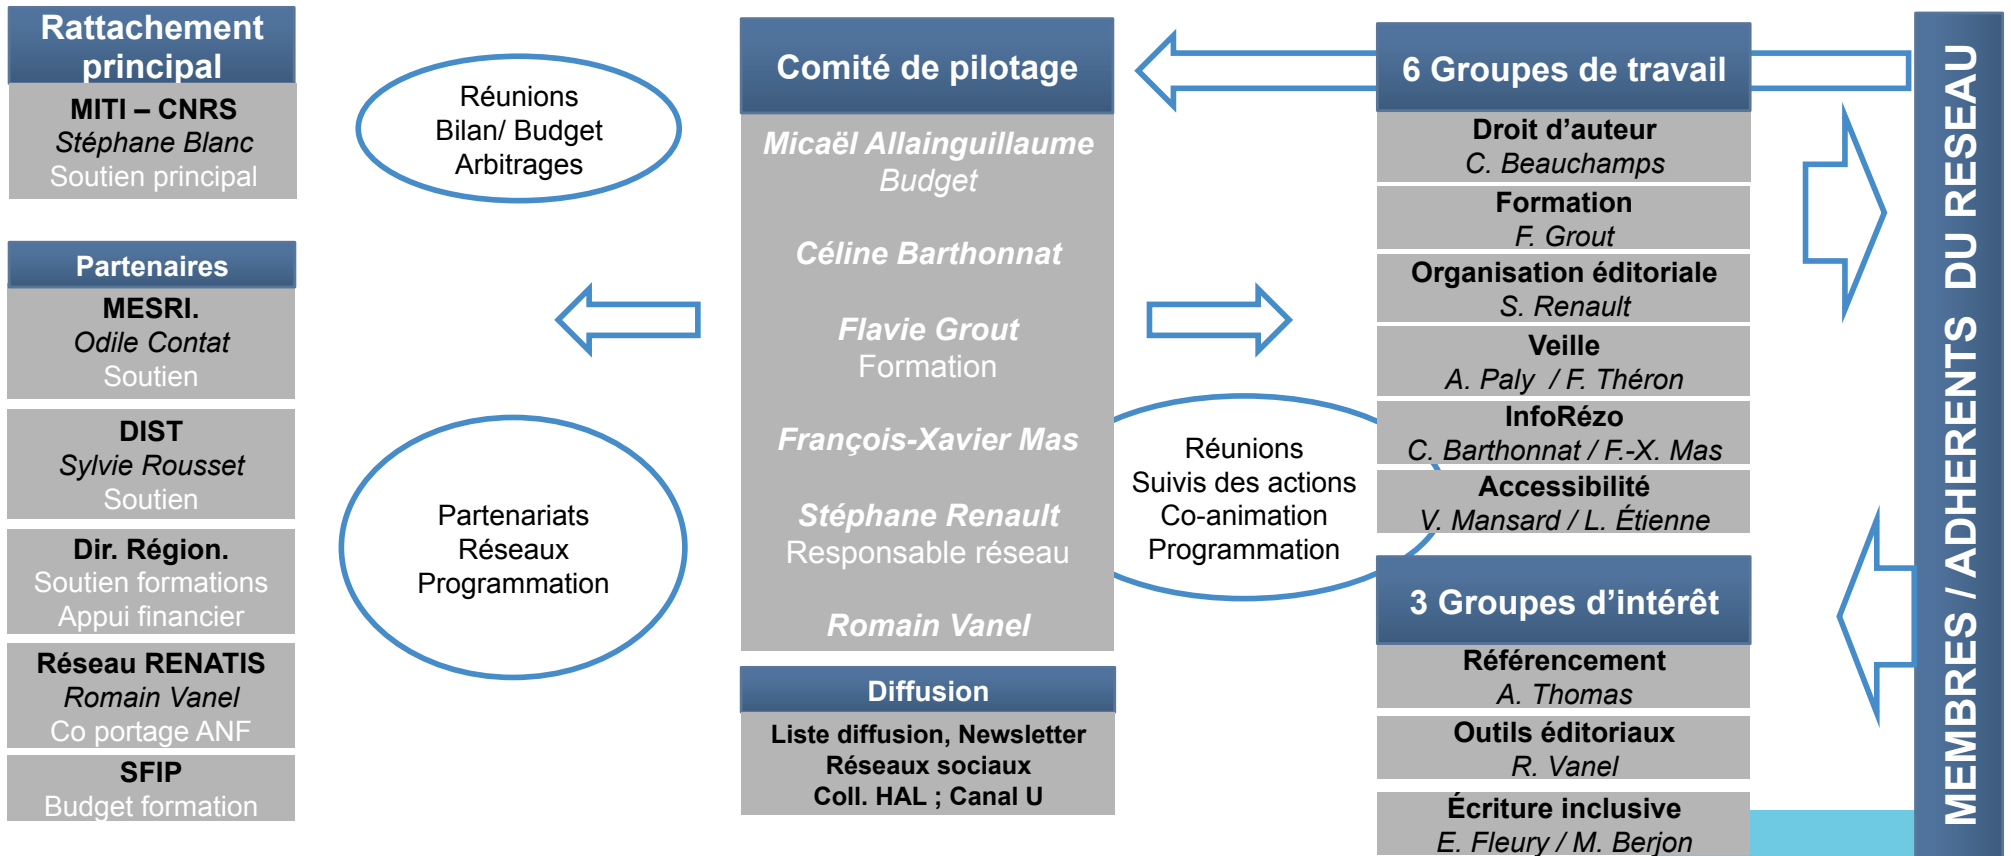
Rattachement principal

MITI – CNRS
Stéphane Blanc
Soutien principal

Partenaires

MESRI.
Odile Contat
Soutien

DIST
Sylvie Rousset
Soutien

Dir. Région.
Soutien formations
Appui financier

Réseau RENATIS
Romain Vanel
Co portage ANF

SFIP
Budget formation

Réunions
Bilan/ Budget
Arbitrages

Partenariats
Réseaux
Programmation

Comité de pilotage

Micaël Allainguillaume
Budget

Céline Barthonnat

Flavie Grout
Formation

François-Xavier Mas

Stéphane Renault
Responsable réseau

Romain Vanel

Diffusion

Liste diffusion, Newsletter
Réseaux sociaux
Coll. HAL ; Canal U

Réunions
Suivis des actions
Co-animation
Programmation

6 Groupes de travail

Droit d'auteur
C. Beauchamps

Formation
F. Grout

Organisation éditoriale
S. Renault

Veille
A. Paly / F. Théron

InfoRézo
C. Barthonnat / F.-X. Mas

Accessibilité
V. Mansard / L. Étienne

3 Groupes d'intérêt

Référencement
A. Thomas

Outils éditoriaux
R. Vanel

Écriture inclusive
E. Fleury / M. Berjon

MEMBRES / ADHERENTS DU RESEAU